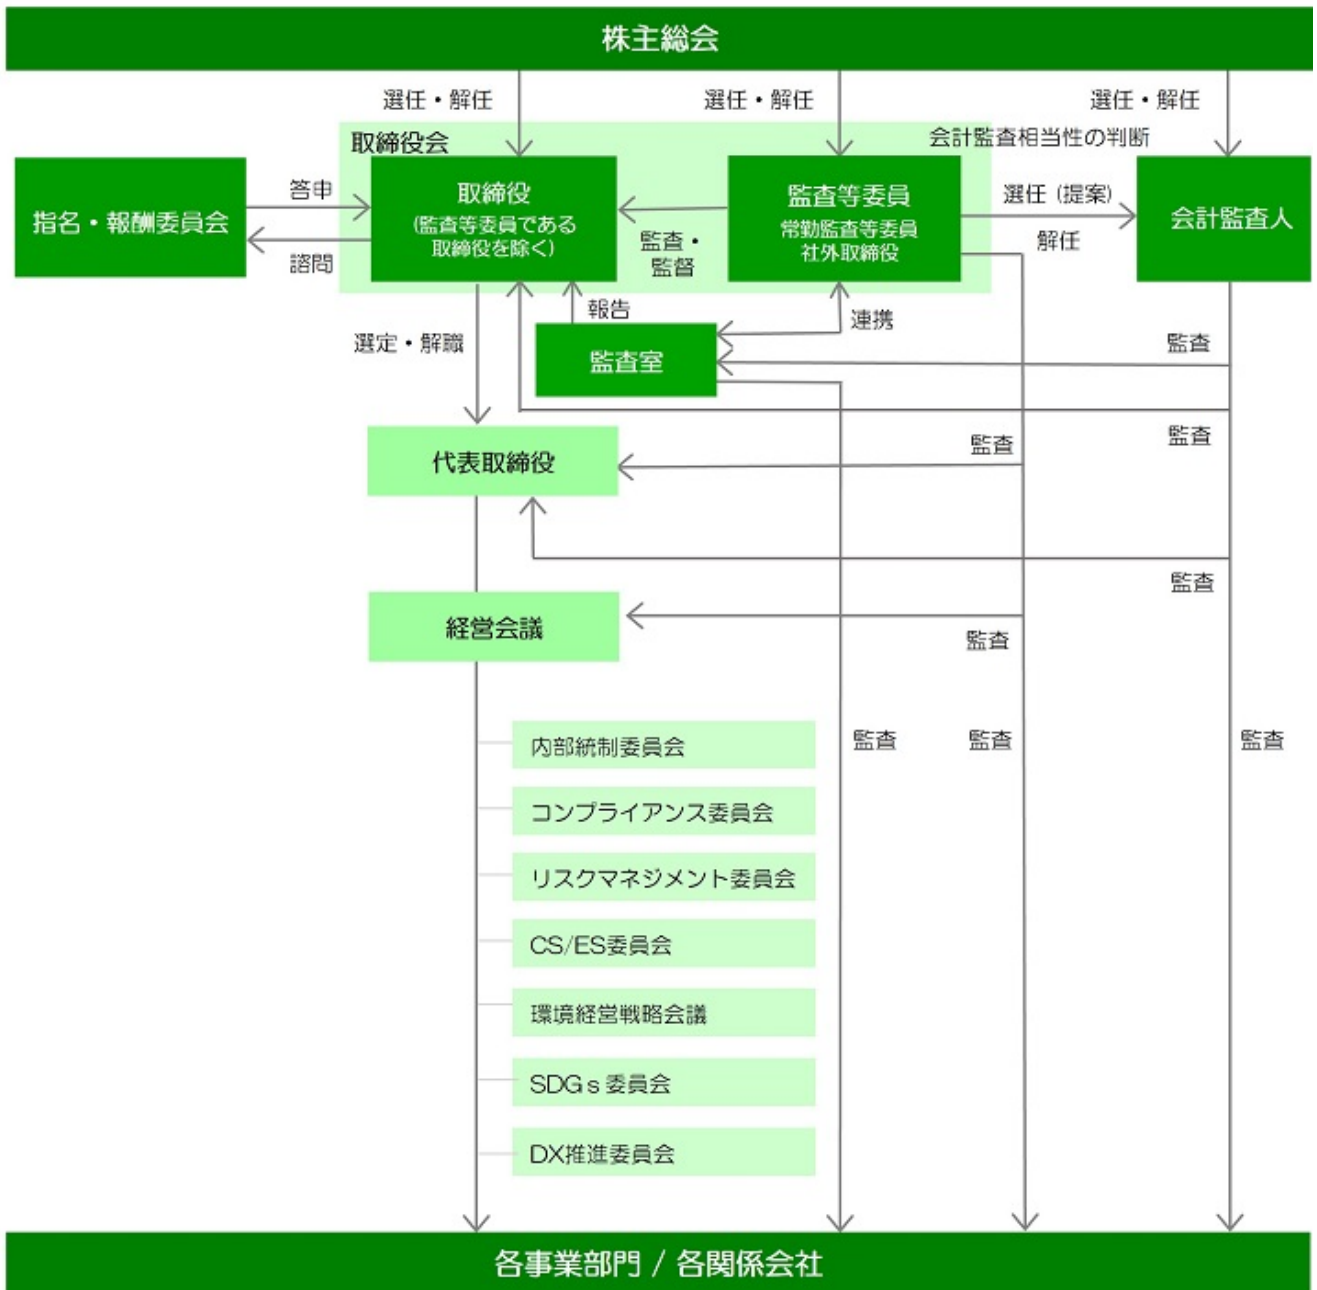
株主総会

選任・解任

選任・解任

選任・解任

取締役会

会計監査相当性の判断

指名・報酬委員会

答申

諮問

取締役
(監査等委員である取締役を除く)

監査・監督

監査等委員
常勤監査等委員
社外取締役

選任(提案)

解任

会計監査人

報告

連携

選定・解職

監査室

監査

監査

監査

代表取締役

監査

監査

経営会議

監査

監査

監査

監査

内部統制委員会

コンプライアンス委員会

リスクマネジメント委員会

CS/ES委員会

環境経営戦略会議

SDGｓ委員会

DX推進委員会

各事業部門 / 各関係会社